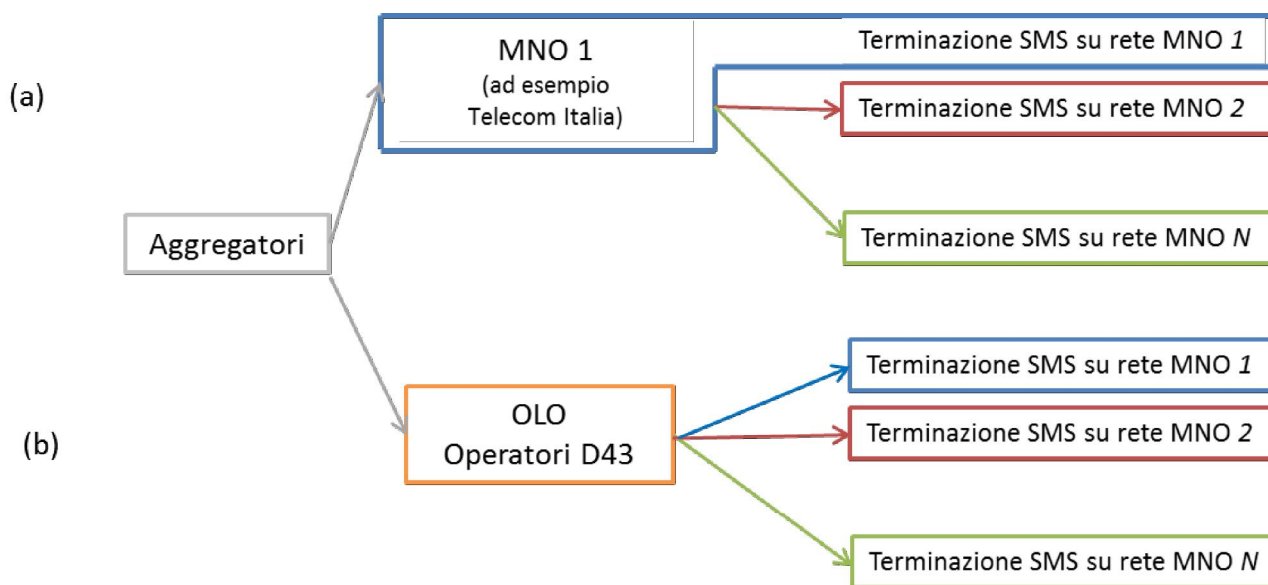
(a)

MNO 1
(ad esempio
Telecom Italia)

Terminazione SMS su rete MNO *1*

Terminazione SMS su rete MNO *2*

Terminazione SMS su rete MNO *N*

Aggregatori

(b)

OLO
Operatori D43

Terminazione SMS su rete MNO *1*

Terminazione SMS su rete MNO *2*

Terminazione SMS su rete MNO *N*